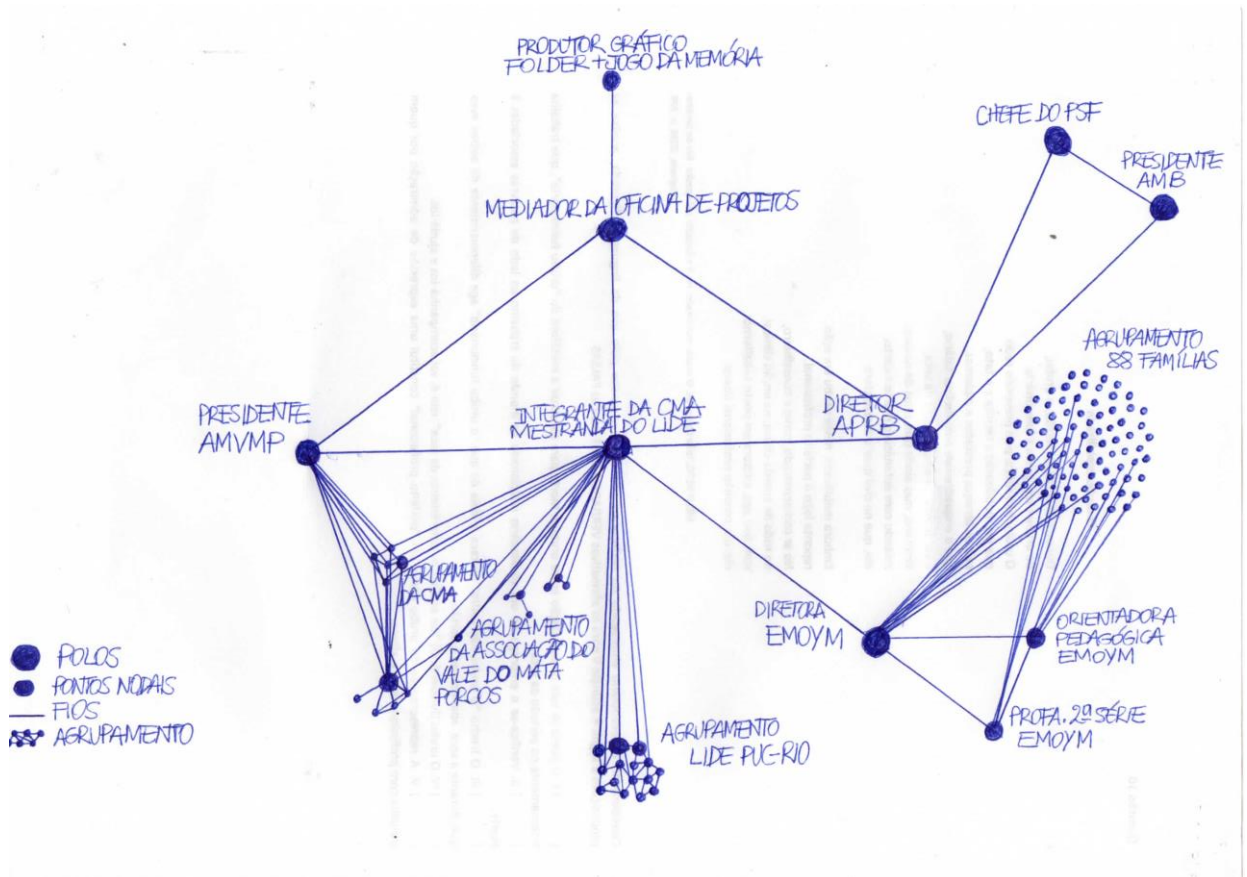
PRODUTOR GRÁFICO
FOLDER + JOGO DA MEMÓRIA

CHEFE DO PSF

PRESIDENTE
AMB

MEDIADOR DA OFICINA DE PROJETOS

AGRUPAMENTO
88 FAMÍLIAS

PRESIDENTE
AMVMP

INTEGRANTE DA CMA
MESTRANDA DO LIDE

DIRETOR
APRB

AGRUPAMENTO
DA CMA

AGRUPAMENTO
DA ASSOCIAÇÃO DO
VALE DO MATA
PORCOS

DIRETORA
EMOYM

ORIENTADORA
PEDAGÓGICA
EMOYM

PROFA. 2ª SÉRIE
EMOYM

AGRUPAMENTO
LIDE PUC-RIO

POLOS
PONTOS NODAIS
FIOS
AGRUPAMENTO